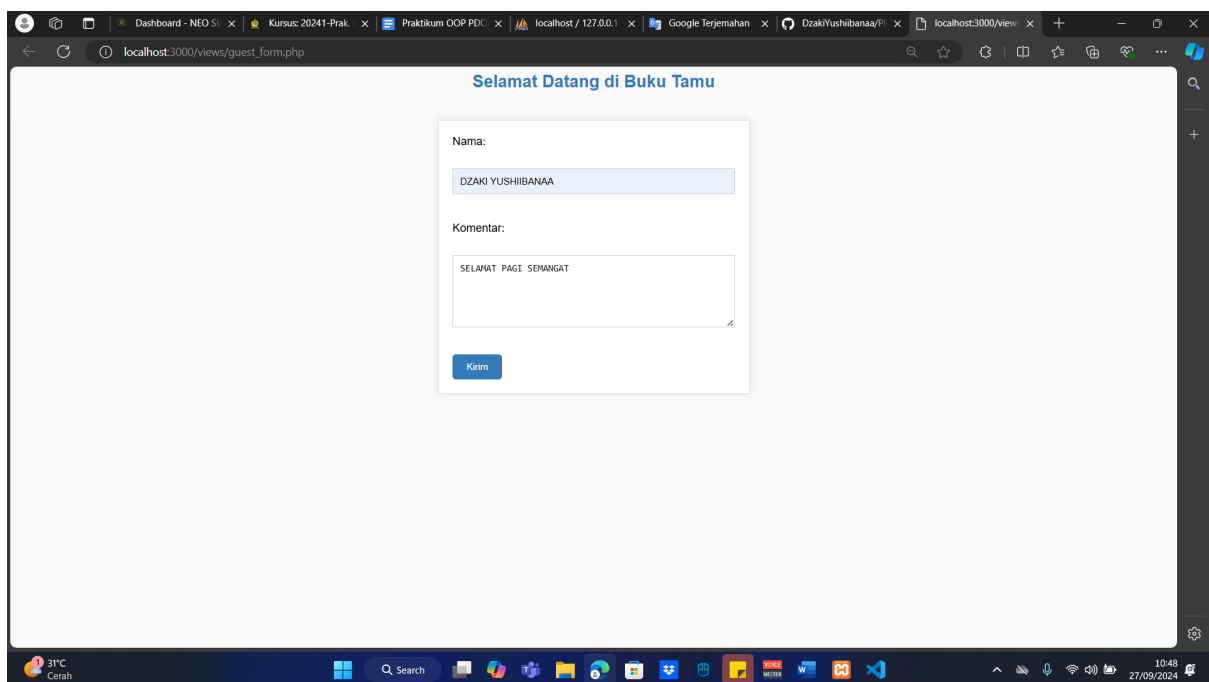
Dashboard - NEO SI ×
Kursus: 20241-Prak. ×
Praktikum OOP PDO ×
localhost / 127.0.0.1 ×
Google Terjemahan ×
DzakiYushiibanaa/P ×
localhost:3000/view ×

localhost:3000/views/guest_form.php

Selamat Datang di Buku Tamu

Nama:

DZAKI YUSHIIBANAA

Komentar:

SELAMAT PAGI SEMANGAT

Kirim

31°C
Cerah

Search

10:48
27/09/2024